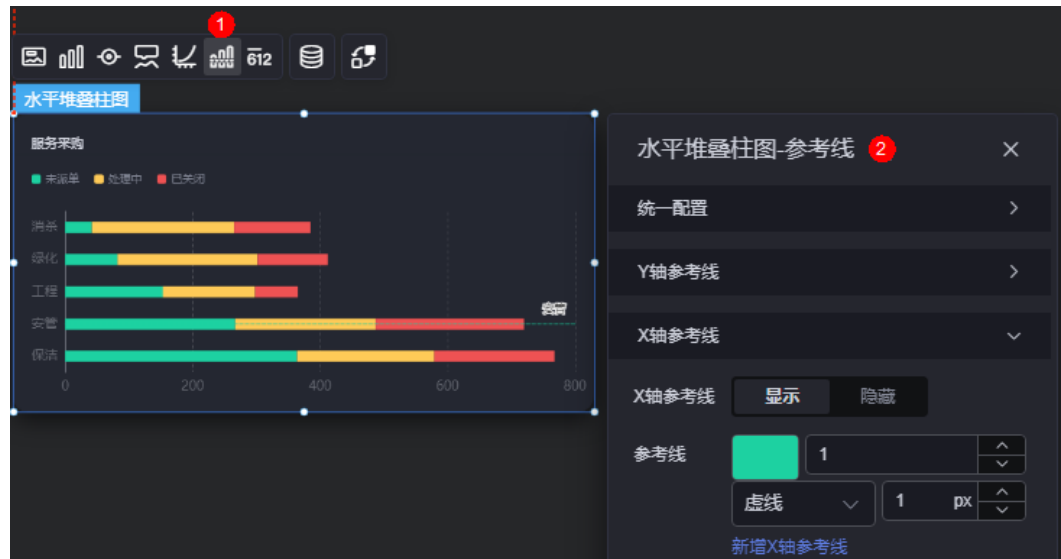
1

612

水平堆叠柱图

服务采购

未派单 处理中 已关闭

消杀

绿化

工程

安管

保洁

0 200 400 600 800

容量

水平堆叠柱图-参考线 2

统一配置

Y轴参考线

X轴参考线

X轴参考线 显示 隐藏

参考线 1

虚线 1 px

新增X轴参考线